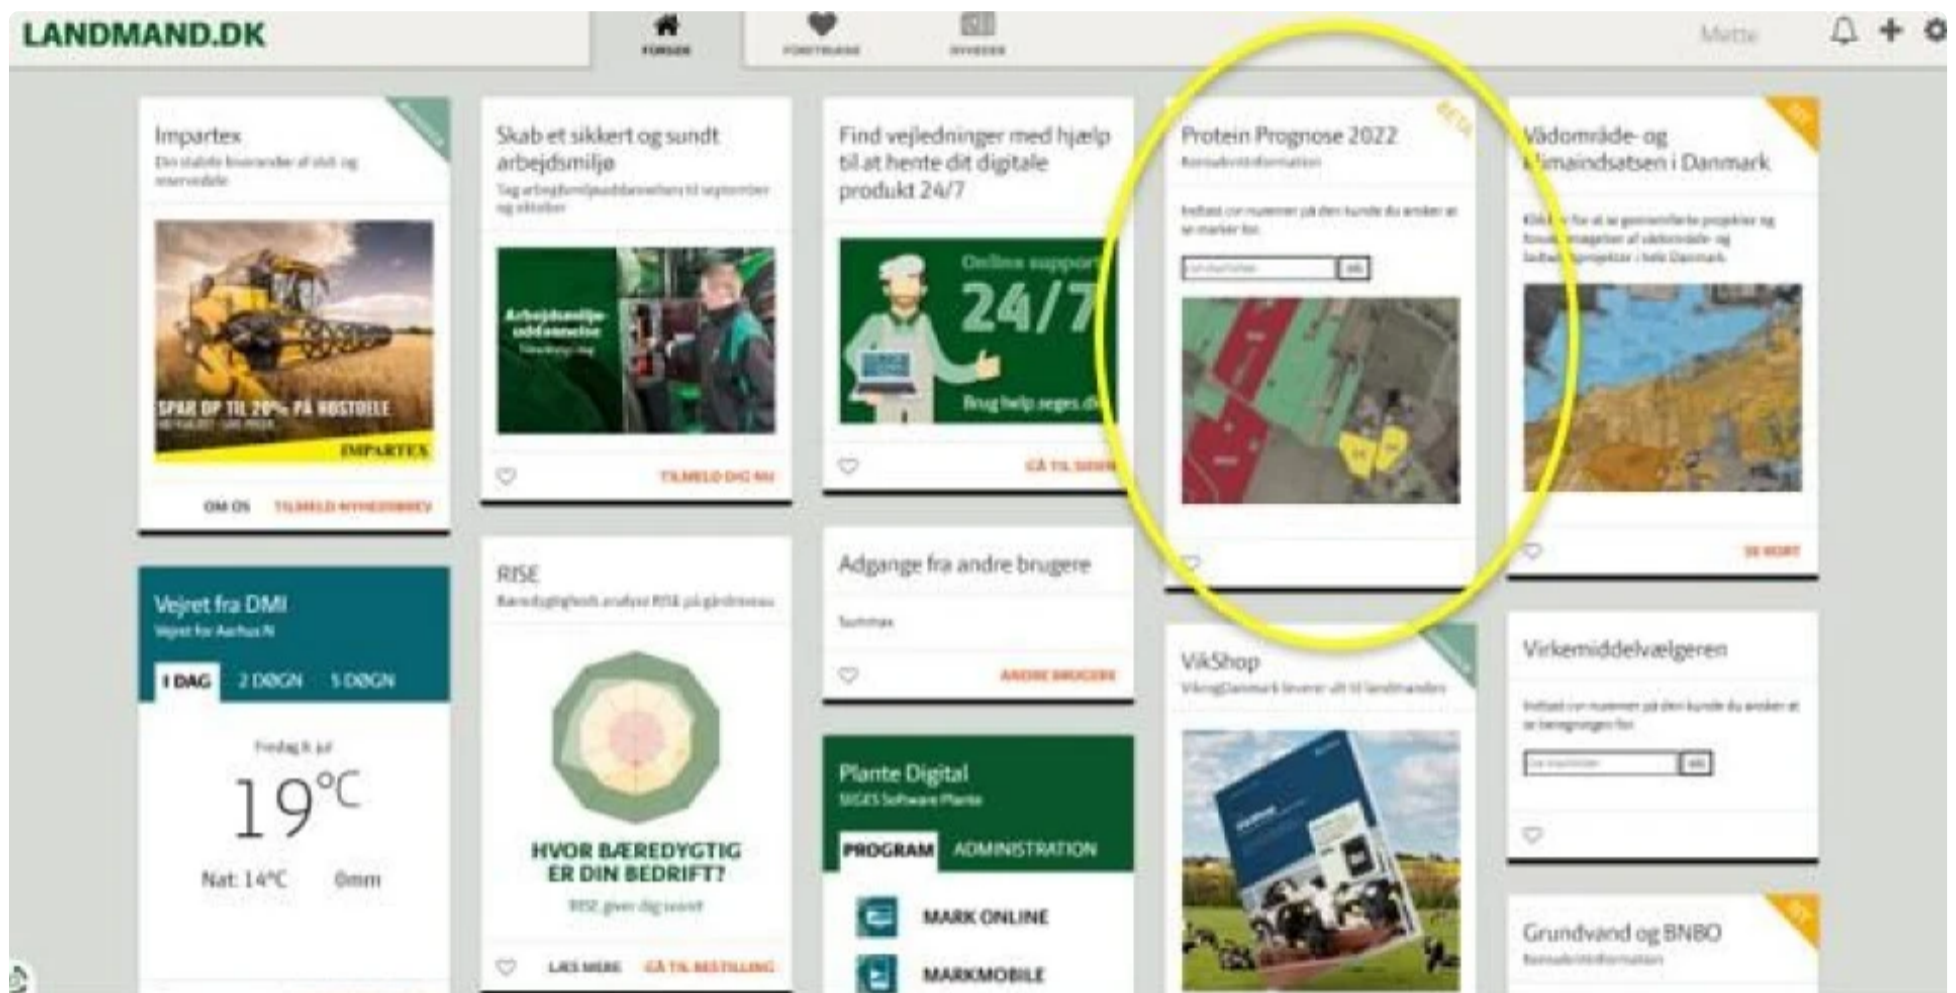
LANDMAND.DK

FORSIDE
FAVORITTER
NYHEDER

Mette

Impartex
Din stabile leverandør af skill og reservedele

SPAR OP TIL 20% PÅ HØSTDELE
IMPARTEX

OM OS
TILMELD NYHEDSBREV

Skab et sikkert og sundt arbejdsmiljø
Tag arbejdsmiljøuddannelsen til september og oktober

Arbejdsmiljø-uddannelse

TILMELD DIG NU

Find vejledninger med hjælp til at hente dit digitale produkt 24/7

Online support
24/7
Brug help.seges.dk

GÅ TIL SIDEN

Protein Prognose 2022
BETA

Vådområde- og klimaindsatsen i Danmark
NY

SE KORT

Vejret fra DMI
Vejret for Aarhus N

1 DAG
2 DØGN
5 DØGN

Fredag 8. jul
19°C
Nat: 14°C
0mm

RISE
Bæredygtighedsanalyse RISE på gårdniveau

HVOR BÆREDYGTIG ER DIN BEDRIFT?
RISE giver dig svaret

LÆS MERE
GÅ TIL BESTILLING

Adgange fra andre brugere

ANDRE BRUGERE

Plante Digital
SEGES Software Plante

PROGRAM
ADMINISTRATION

MARK ONLINE
MARKMOBILE

VikShop

Virkemiddelvælgeren

Grundvand og BNBO
NY